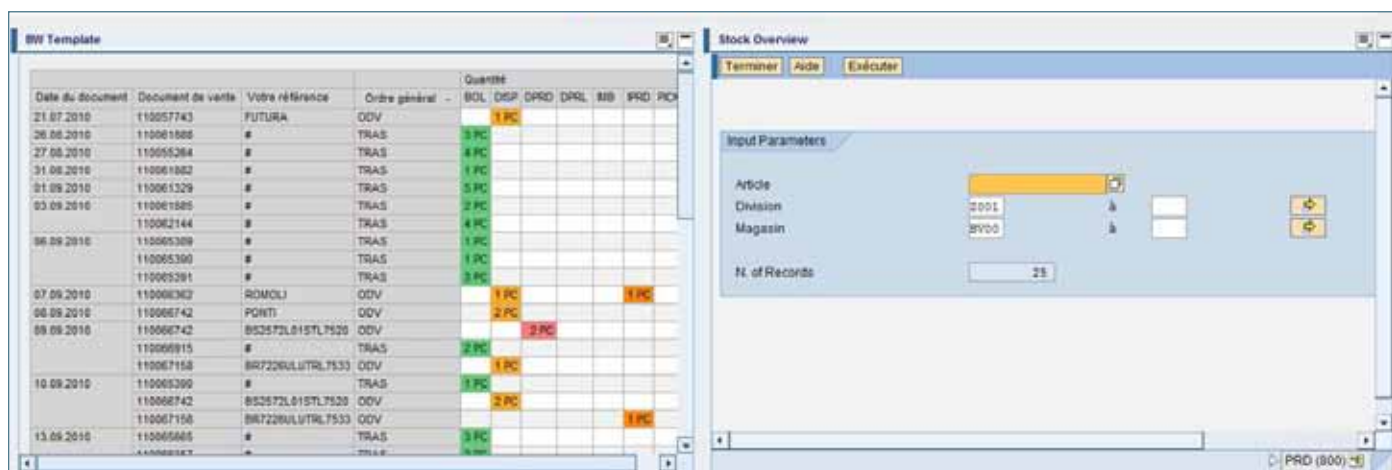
BW Template

| Date du document | Document de vente | Votre référence | Ordre général | Quantité BOL | DISP | DPRD | DPRL | IMB | IPRD | RCK |
|---|---|---|---|---|---|---|---|---|---|---|
| 21.07.2010 | 110057743 | FUTURA | ODV | | 1 PC | | | | | |
| 26.08.2010 | 110061888 | # | TRAS | 3 PC | | | | | | |
| 27.08.2010 | 110055264 | # | TRAS | 4 PC | | | | | | |
| 31.08.2010 | 110061882 | # | TRAS | 1 PC | | | | | | |
| 01.09.2010 | 110061329 | # | TRAS | 5 PC | | | | | | |
| 03.09.2010 | 110061585 | # | TRAS | 2 PC | | | | | | |
| | 110062144 | # | TRAS | 4 PC | | | | | | |
| 06.09.2010 | 110065389 | # | TRAS | 1 PC | | | | | | |
| | 110065390 | # | TRAS | 1 PC | | | | | | |
| | 110065391 | # | TRAS | 3 PC | | | | | | |
| 07.09.2010 | 110066362 | ROMOLI | ODV | | 1 PC | | | | 1 PC | |
| 08.09.2010 | 110066742 | PONTI | ODV | | 2 PC | | | | | |
| 09.09.2010 | 110066742 | BS2572L815TL7520 | ODV | | | 2 PC | | | | |
| | 110066915 | # | TRAS | 2 PC | | | | | | |
| | 110067158 | BR7226ULUTRL7533 | ODV | | 1 PC | | | | | |
| 10.09.2010 | 110065390 | # | TRAS | 1 PC | | | | | | |
| | 110066742 | BS2572L815TL7520 | ODV | | 2 PC | | | | | |
| | 110067158 | BR7226ULUTRL7533 | ODV | | | | | | 1 PC | |
| 13.09.2010 | 110065665 | # | TRAS | 3 PC | | | | | | |

Stock Overview

Terminer Aide Exécuter

Input Parameters

Article
Division 2001 à
Magasin BY00 à

N. of Records 25

PRD (800)